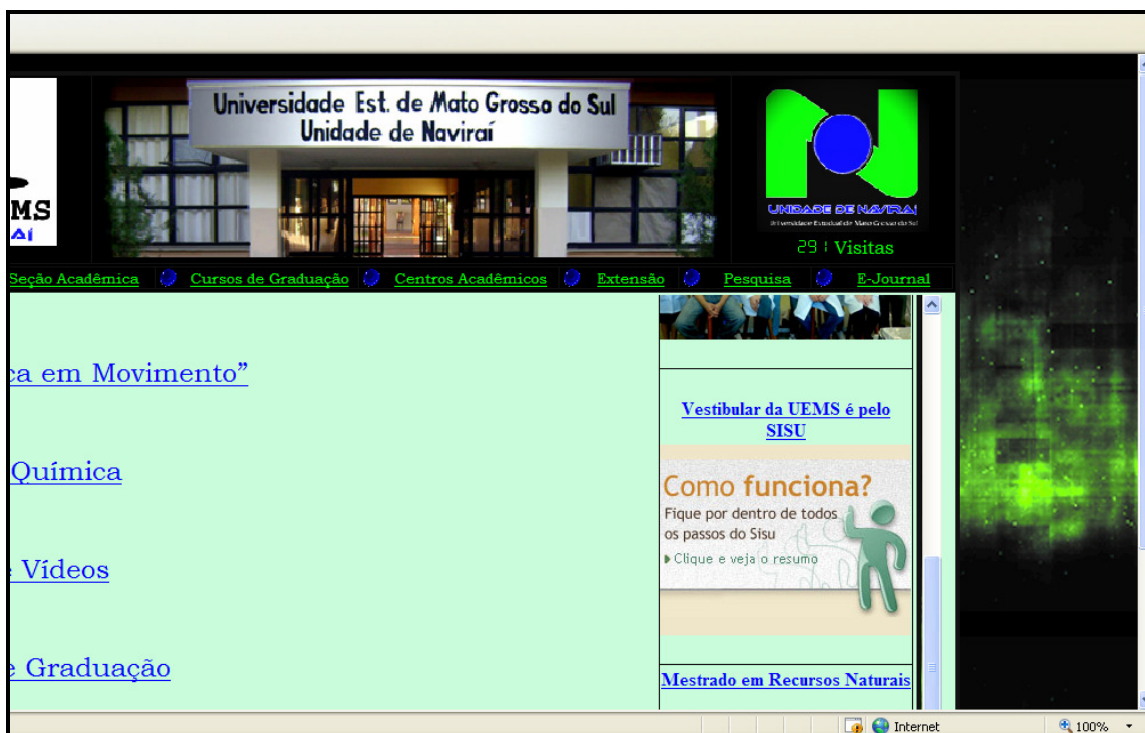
MS
AI

Universidade Est. de Mato Grosso do Sul
Unidade de Naviraí

UNIDADE DE NAVIRAÍ
Universidade Estadual de Mato Grosso do Sul

29 | Visitas

Seção Acadêmica | Cursos de Graduação | Centros Acadêmicos | Extensão | Pesquisa | E-Journal

ca em Movimento”

Química

Vídeos

Graduação

Vestibular da UEMS é pelo SISU

Como funciona?
Fique por dentro de todos os passos do Sisu
▸ Clique e veja o resumo

Mestrado em Recursos Naturais

Internet
100%